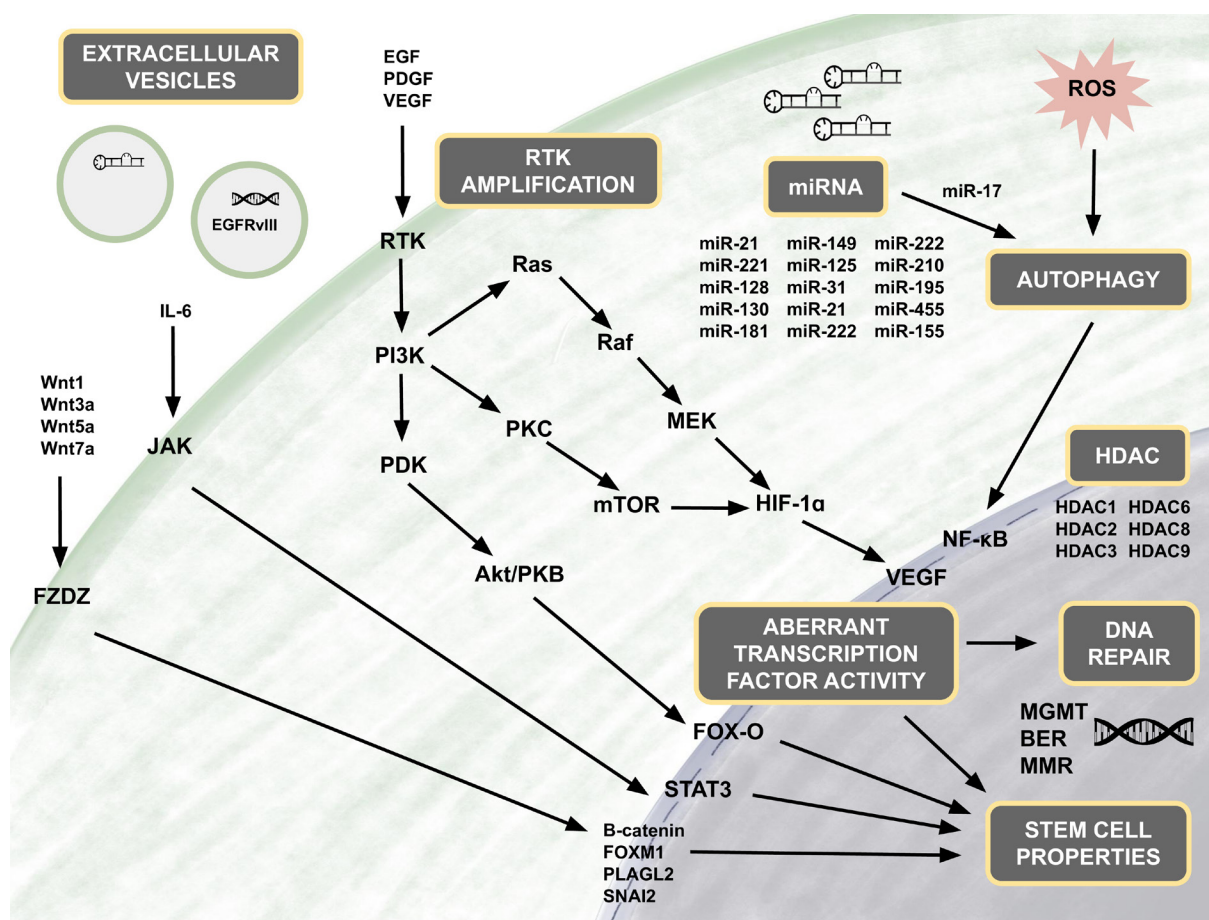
EXTRACELLULAR VESICLES

EGFRvIII

EGF
PDGF
VEGF

RTK AMPLIFICATION

miRNA

miR-17

ROS

RTK

miR-21 miR-149 miR-222
miR-221 miR-125 miR-210
miR-128 miR-31 miR-195
miR-130 miR-21 miR-455
miR-181 miR-222 miR-155

AUTOPHAGY

Ras

IL-6

PI3K

Raf

Wnt1
Wnt3a
Wnt5a
Wnt7a

JAK

PKC

MEK

HDAC

PDK

mTOR

HIF-1α

HDAC1 HDAC6
HDAC2 HDAC8
HDAC3 HDAC9

NF-κB

VEGF

FZDZ

Akt/PKB

ABERRANT TRANSCRIPTION FACTOR ACTIVITY

DNA REPAIR

MGMT
BER
MMR

FOX-O

STAT3

B-catenin
FOXM1
PLAGL2
SNAI2

STEM CELL PROPERTIES